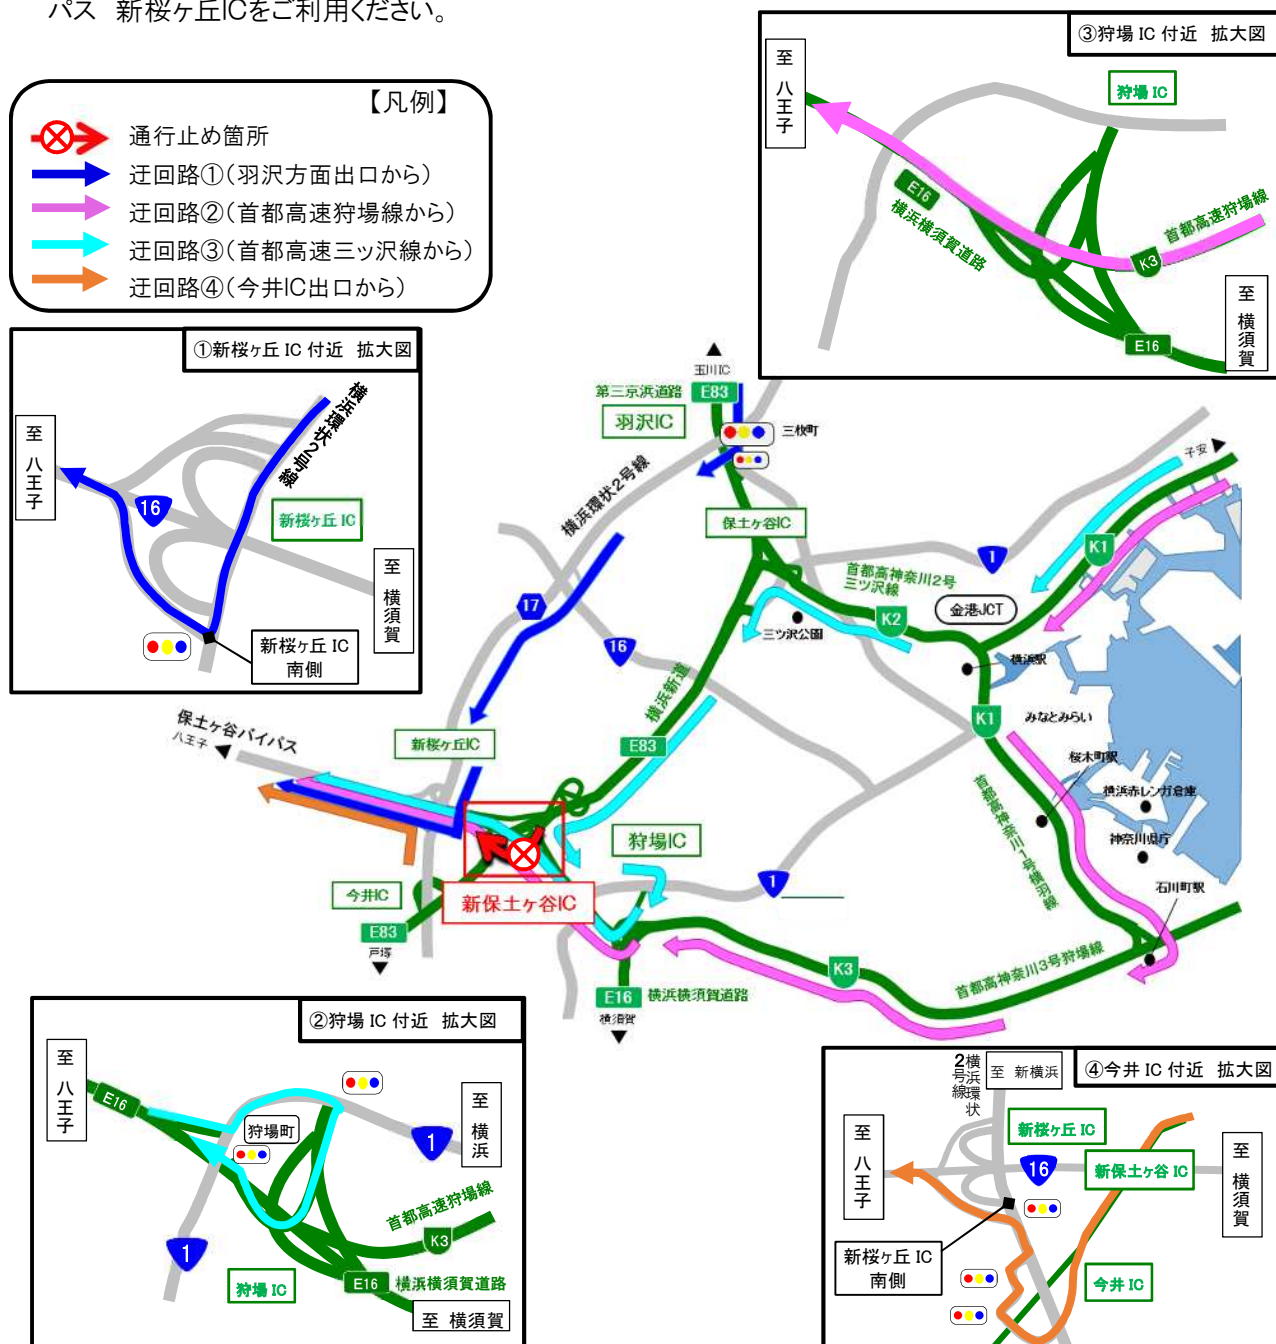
パス　新桜ヶ丘ICをご利用ください。

【凡例】
通行止め箇所
迂回路①（羽沢方面出口から）
迂回路②（首都高速狩場線から）
迂回路③（首都高速三ッ沢線から）
迂回路④（今井IC出口から）

③狩場 IC 付近　拡大図
至八王子
狩場 IC
E16
横浜横須賀道路
首都高速狩場線
K3
E16
至横須賀

①新桜ヶ丘 IC 付近　拡大図
至八王子
横浜環状2号線
16
新桜ヶ丘 IC
至横須賀
新桜ヶ丘 IC 南側

玉川IC
第三京浜道路
E83
羽沢IC
三枚町
横浜環状2号線
保土ヶ谷IC
子安
首都高神奈川2号三ツ沢線
1
K1
金港JCT
K2
三ツ沢公園
横浜駅
17
16
横浜新道
K1
みなとみらい
保土ヶ谷バイパス
八王子
新桜ヶ丘IC
E83
桜木町駅
横浜赤レンガ倉庫
首都高神奈川1号横羽線
神奈川県庁
狩場IC
1
石川町駅
今井IC
新保土ヶ谷IC
E83
戸塚
K3
首都高神奈川3号狩場線
E16
横浜横須賀道路
横須賀

②狩場 IC 付近　拡大図
至八王子
E16
狩場町
至横浜
1
首都高速狩場線
1
K3
狩場 IC
E16
横浜横須賀道路
至　横須賀

2号横浜環状線
至　新横浜
④今井 IC 付近　拡大図
至八王子
新桜ヶ丘 IC
16
新保土ヶ谷 IC
至横須賀
新桜ヶ丘 IC 南側
今井 IC